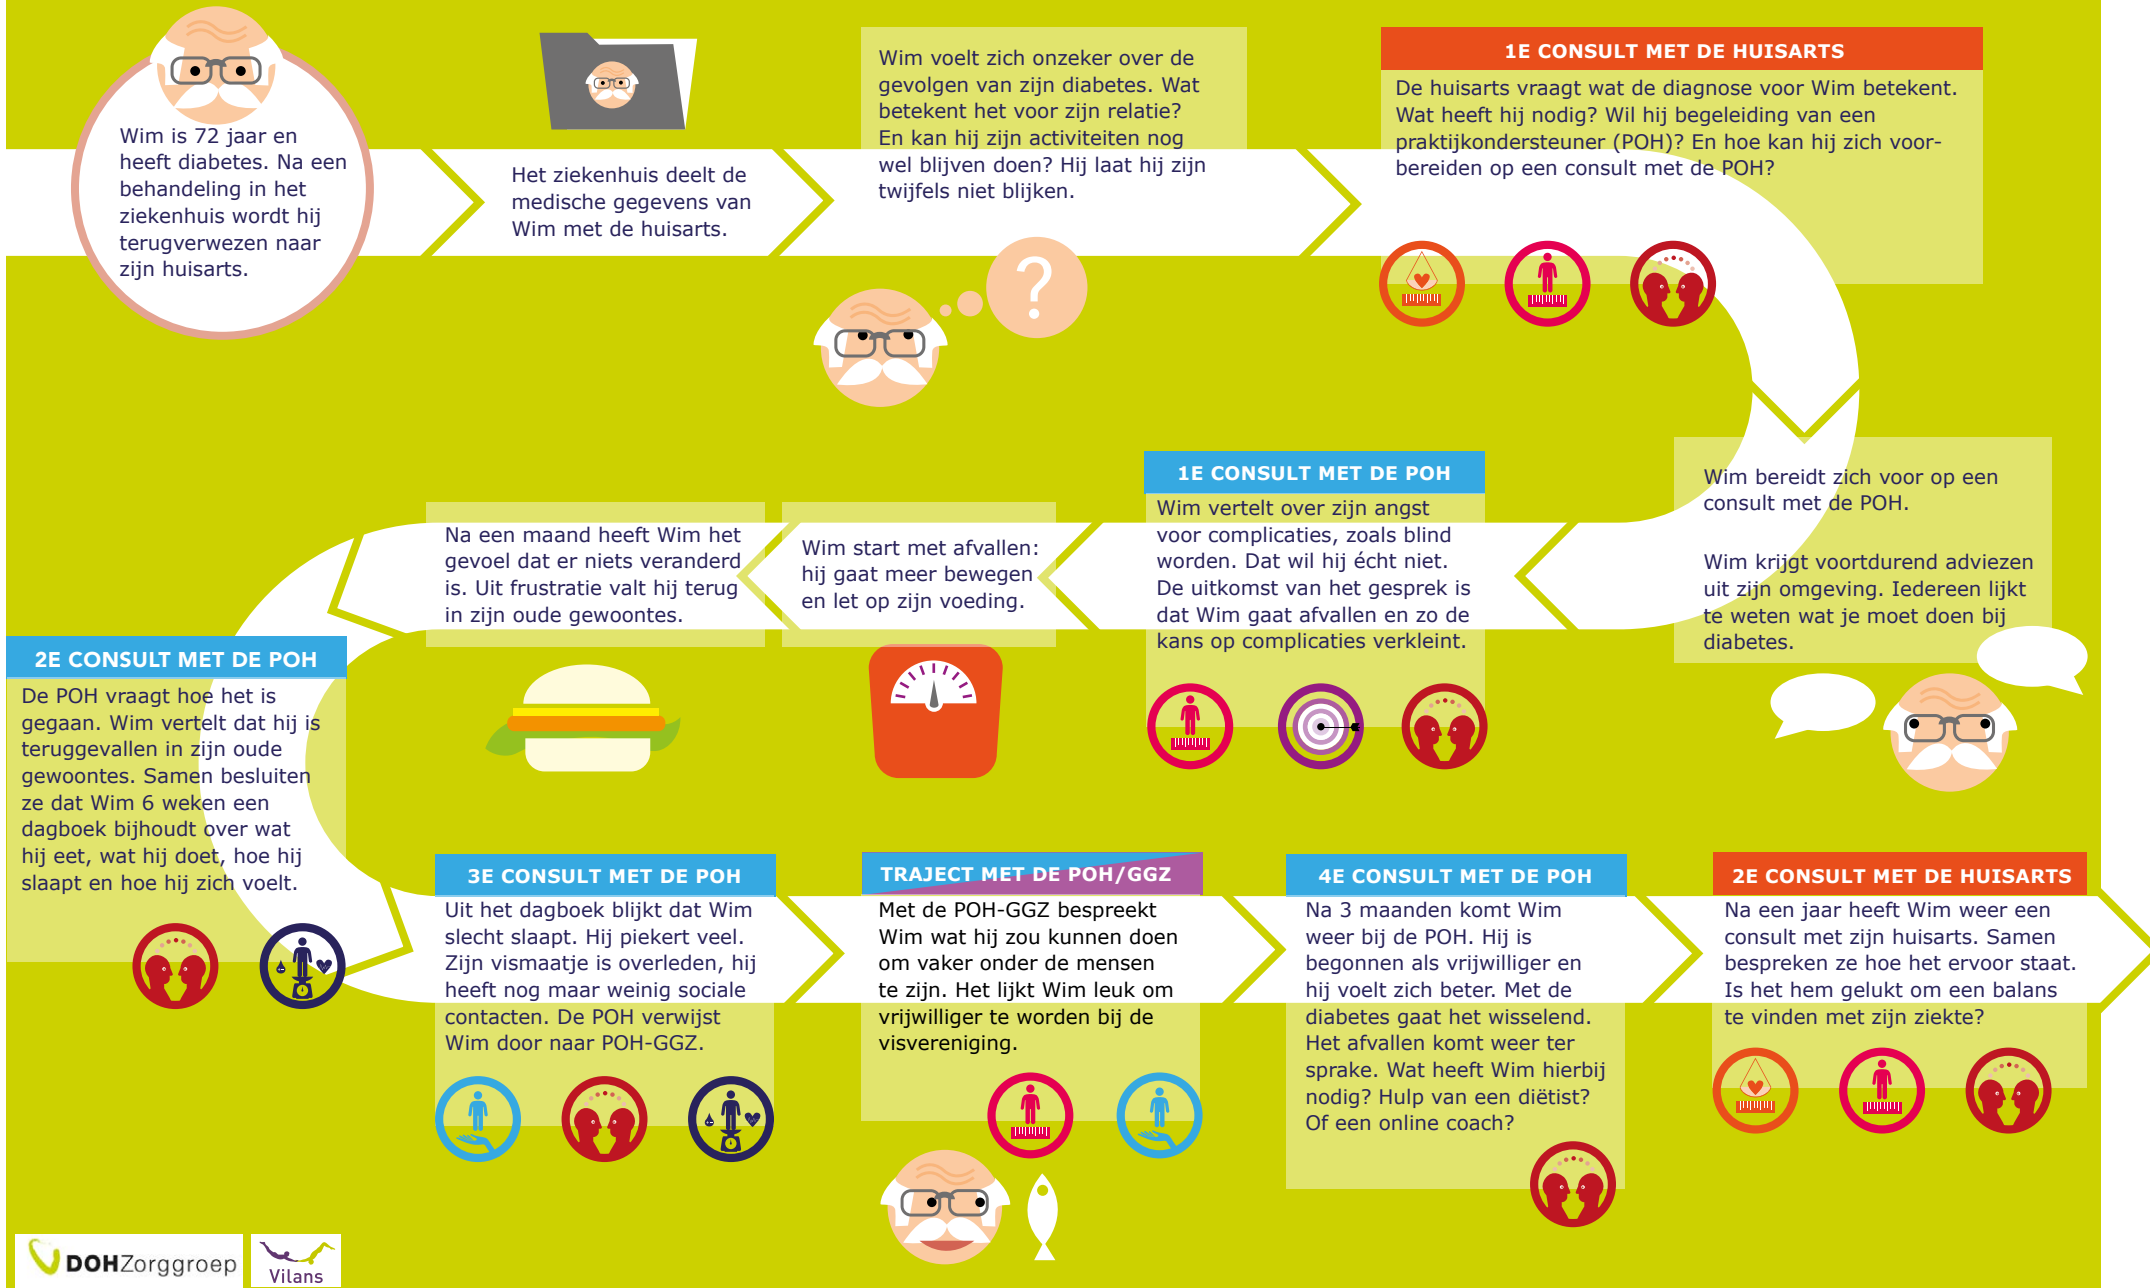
Wim is 72 jaar en heeft diabetes. Na een behandeling in het ziekenhuis wordt hij terugverwezen naar zijn huisarts.

Het ziekenhuis deelt de medische gegevens van Wim met de huisarts.

Wim voelt zich onzeker over de gevolgen van zijn diabetes. Wat betekent het voor zijn relatie? En kan hij zijn activiteiten nog wel blijven doen? Hij laat hij zijn twijfels niet blijken.

?

1E CONSULT MET DE HUISARTS

De huisarts vraagt wat de diagnose voor Wim betekent. Wat heeft hij nodig? Wil hij begeleiding van een praktijkondersteuner (POH)? En hoe kan hij zich voorbereiden op een consult met de POH?

Wim bereidt zich voor op een consult met de POH.

Wim krijgt voortdurend adviezen uit zijn omgeving. Iedereen lijkt te weten wat je moet doen bij diabetes.

1E CONSULT MET DE POH

Wim vertelt over zijn angst voor complicaties, zoals blind worden. Dat wil hij écht niet. De uitkomst van het gesprek is dat Wim gaat afvallen en zo de kans op complicaties verkleint.

Wim start met afvallen: hij gaat meer bewegen en let op zijn voeding.

Na een maand heeft Wim het gevoel dat er niets veranderd is. Uit frustratie valt hij terug in zijn oude gewoontes.

2E CONSULT MET DE POH

De POH vraagt hoe het is gegaan. Wim vertelt dat hij is teruggevallen in zijn oude gewoontes. Samen besluiten ze dat Wim 6 weken een dagboek bijhoudt over wat hij eet, wat hij doet, hoe hij slaapt en hoe hij zich voelt.

3E CONSULT MET DE POH

Uit het dagboek blijkt dat Wim slecht slaapt. Hij piekert veel. Zijn vismaatje is overleden, hij heeft nog maar weinig sociale contacten. De POH verwijst Wim door naar POH-GGZ.

TRAJECT MET DE POH/GGZ

Met de POH-GGZ bespreekt Wim wat hij zou kunnen doen om vaker onder de mensen te zijn. Het lijkt Wim leuk om vrijwilliger te worden bij de visvereniging.

4E CONSULT MET DE POH

Na 3 maanden komt Wim weer bij de POH. Hij is begonnen als vrijwilliger en hij voelt zich beter. Met de diabetes gaat het wisselend. Het afvallen komt weer ter sprake. Wat heeft Wim hierbij nodig? Hulp van een diëtist? Of een online coach?

2E CONSULT MET DE HUISARTS

Na een jaar heeft Wim weer een consult met zijn huisarts. Samen bespreken ze hoe het ervoor staat. Is het hem gelukt om een balans te vinden met zijn ziekte?

DOHZorggroep

Vilans